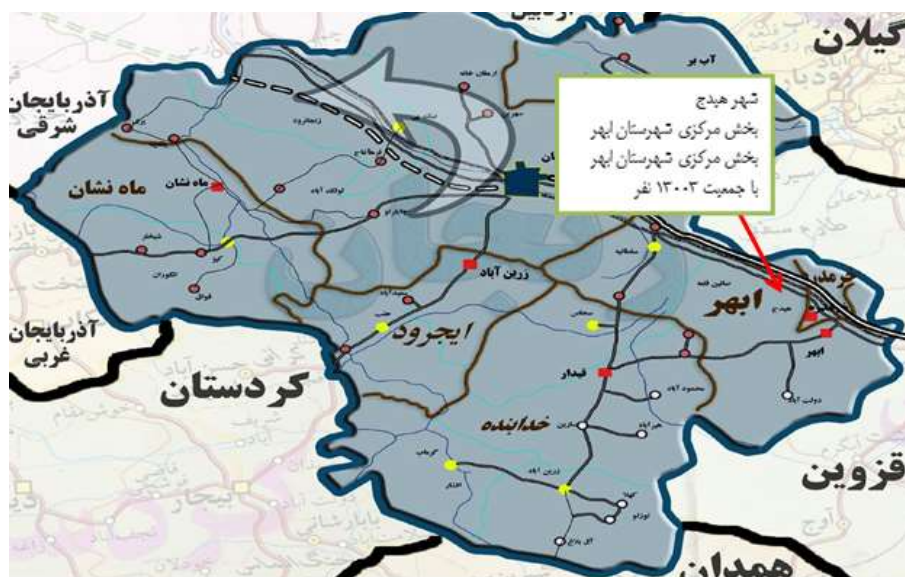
گیلان

آذربایجان شرقی

ماه نشان

آذربایجان غربی

کردستان

ایجرود

زرین آباد

خدابنده

قیدار

ابهر

خرمدره

قزوین

همدان

آب بر

ماه نشان

شهر هیدج
بخش مرکزی شهرستان ابهر
بخش مرکزی شهرستان ابهر
با جمعیت ۱۳۰۰۳ نفر

ابهر

هیدج

زرین آباد